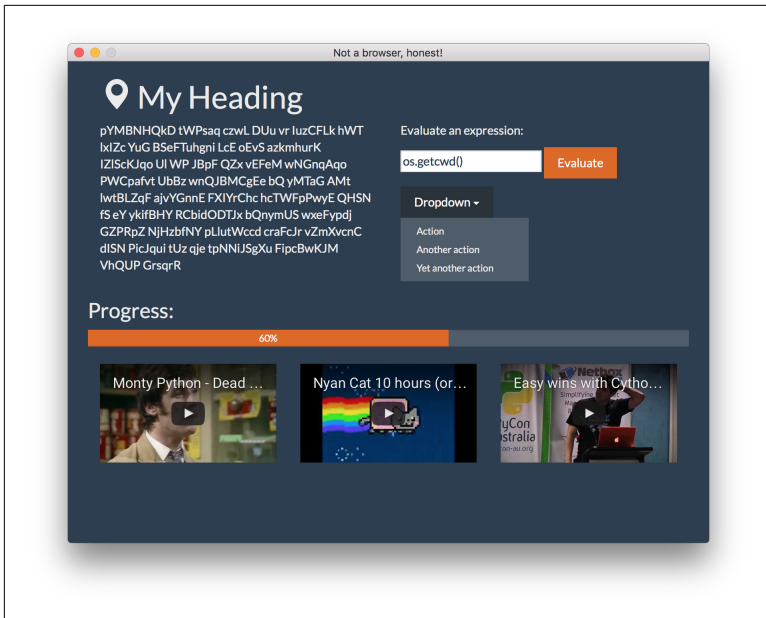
Not a browser, honest!

My Heading

pYMBNHQkD tWPsaq czwL DUu vr luzCFLk hWT lxIZc YuG BSeFTuhgni LcE oEvS azkmhurK IZIScKJqo Ul WP JBpF QZx vEFeM wNGnqAqo PWCpafvt UbBz wnQJBMCgEe bQ yMTaG AMt lwtBLZqF ajvYGnnE FXIYrChc hcTWFpPwyE QHSN fS eY ykifBHY RCbidODTJx bQnymUS wxeFypdj GZPRpZ NjHzbfNY pLlutWccd craFcJr vZmXvcnC dISN PicJqui tUz qje tpNNiJSgXu FipcBwKJM VhQUP GrsqrR

Evaluate an expression:

os.getcwd()

Evaluate

Dropdown

Action

Another action

Yet another action

Progress:

60%

Monty Python - Dead ...

Nyan Cat 10 hours (or...

Easy wins with Cytho...